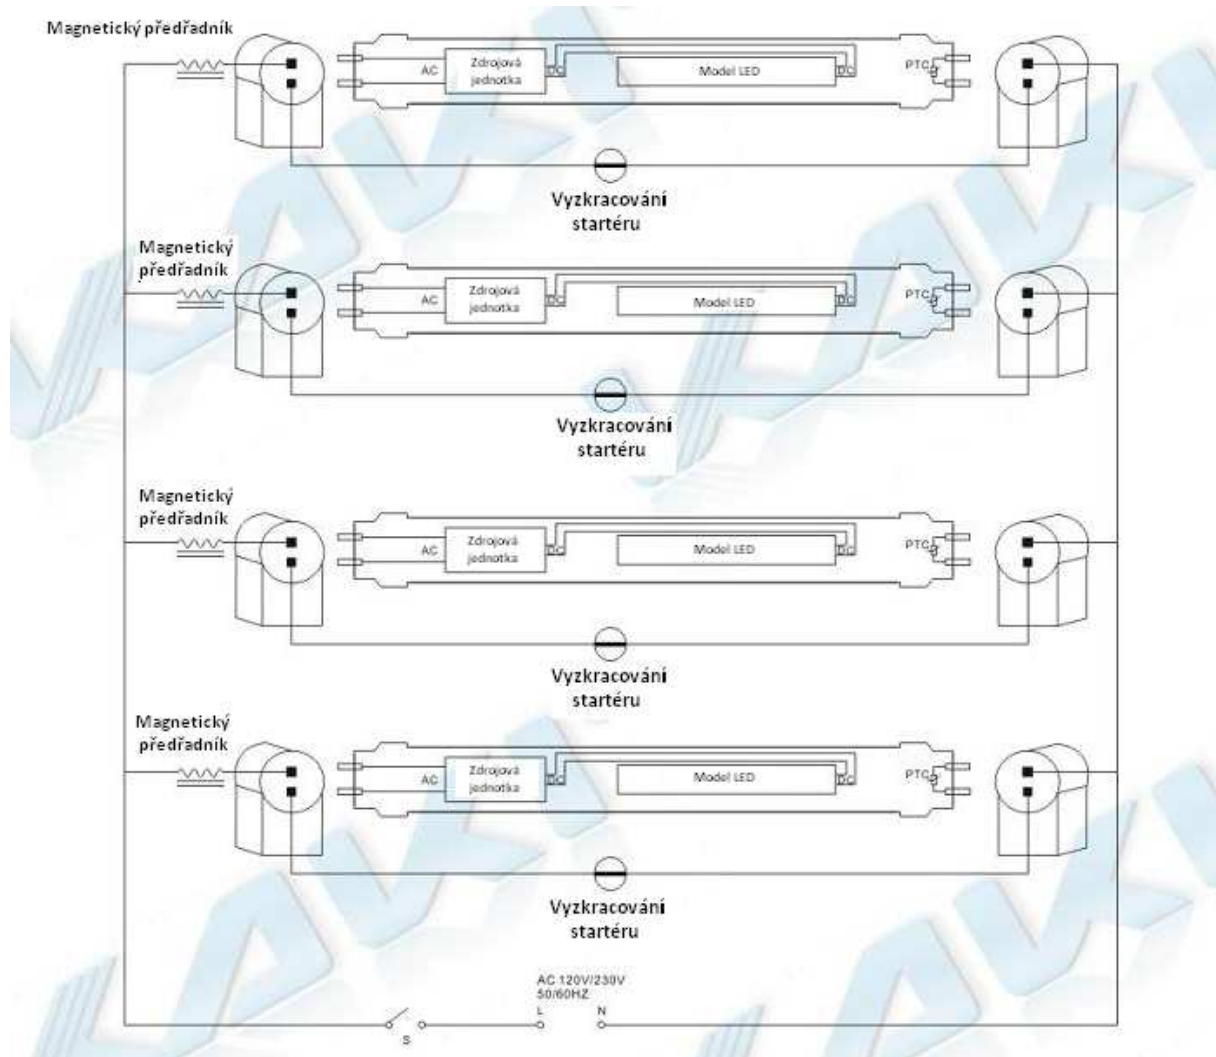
Magnetický předřadník

AC

Zdrojová jednotka

Model LED

PTC

Vyzkracování startéru

Magnetický předřadník

AC

Zdrojová jednotka

Model LED

PTC

Vyzkracování startéru

Magnetický předřadník

AC

Zdrojová jednotka

Model LED

PTC

Vyzkracování startéru

Magnetický předřadník

AC

Zdrojová jednotka

Model LED

PTC

Vyzkracování startéru

AC 120V/230V 50/60HZ

S

L

N